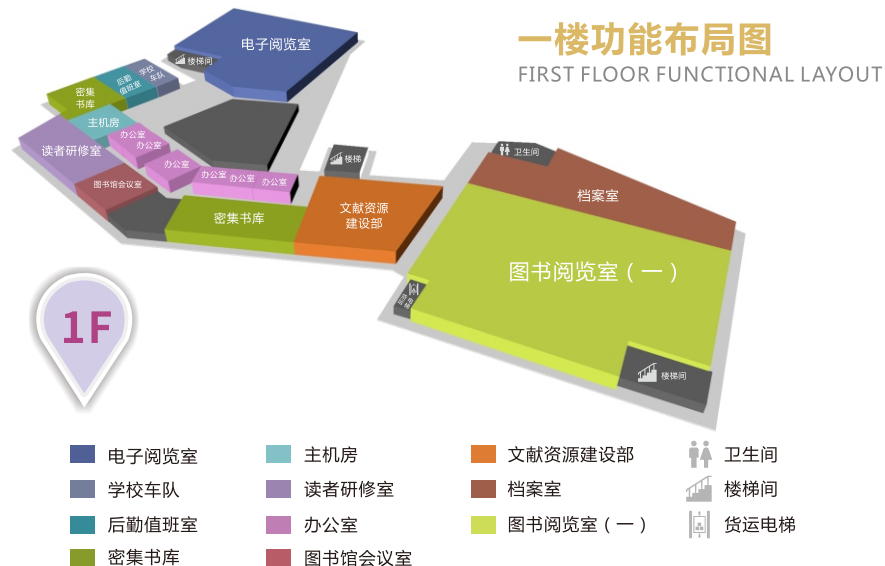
一楼功能布局图
FIRST FLOOR FUNCTIONAL LAYOUT

电子阅览室
楼梯间
密集书库
后勤值班室
学校车队
主机房
读者研修室
办公室
办公室
办公室
图书馆会议室
办公室
办公室
办公室
密集书库
楼梯
文献资源建设部
卫生间
档案室
图书阅览室（一）
货运电梯
楼梯间

1F

电子阅览室
学校车队
后勤值班室
密集书库
主机房
读者研修室
办公室
图书馆会议室
文献资源建设部
档案室
图书阅览室（一）
卫生间
楼梯间
货运电梯